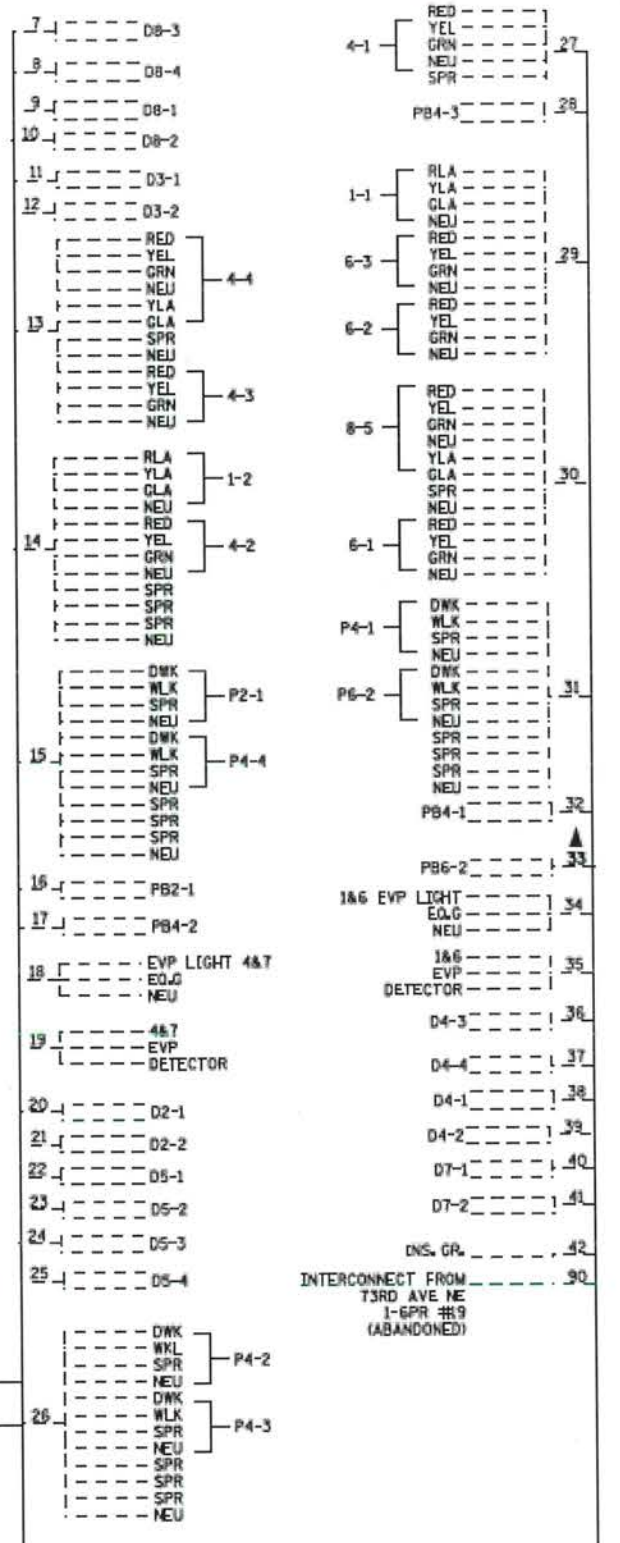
7 D8-3
8 D8-4
9 D8-1
10 D8-2
11 D3-1
12 D3-2
13
RED
YEL
GRN
NEU
YLA
GLA
4-4
SPR
NEU
RED
YEL
GRN
NEU
4-3
14
RLA
YLA
GLA
NEU
1-2
RED
YEL
GRN
NEU
4-2
SPR
SPR
SPR
NEU
15
DWK
WLK
SPR
NEU
P2-1
DWK
WLK
SPR
NEU
P4-4
SPR
SPR
SPR
NEU
16 PB2-1
17 PB4-2
18 EVP LIGHT 4&7
EQ.G
NEU
19 4&7
EVP
DETECTOR
20 D2-1
21 D2-2
22 D5-1
23 D5-2
24 D5-3
25 D5-4
26
DWK
WKL
SPR
NEU
P4-2
DWK
WLK
SPR
NEU
P4-3
SPR
SPR
SPR
NEU

4-1
RED
YEL
GRN
NEU
SPR
27
PB4-3 28
1-1
RLA
YLA
GLA
NEU
6-3
RED
YEL
GRN
NEU
29
6-2
RED
YEL
GRN
NEU
8-5
RED
YEL
GRN
NEU
YLA
GLA
SPR
NEU
30
6-1
RED
YEL
GRN
NEU
P4-1
DWK
WLK
SPR
NEU
P6-2
DWK
WLK
SPR
NEU
31
SPR
SPR
SPR
NEU
PB4-1 32
PB6-2 33
1&6 EVP LIGHT
EQ.G
NEU
34
1&6
EVP
DETECTOR
35
D4-3 36
D4-4 37
D4-1 38
D4-2 39
D7-1 40
D7-2 41
INS. GR. 42
INTERCONNECT FROM 90
73RD AVE NE
1-6PR #19
(ABANDONED)